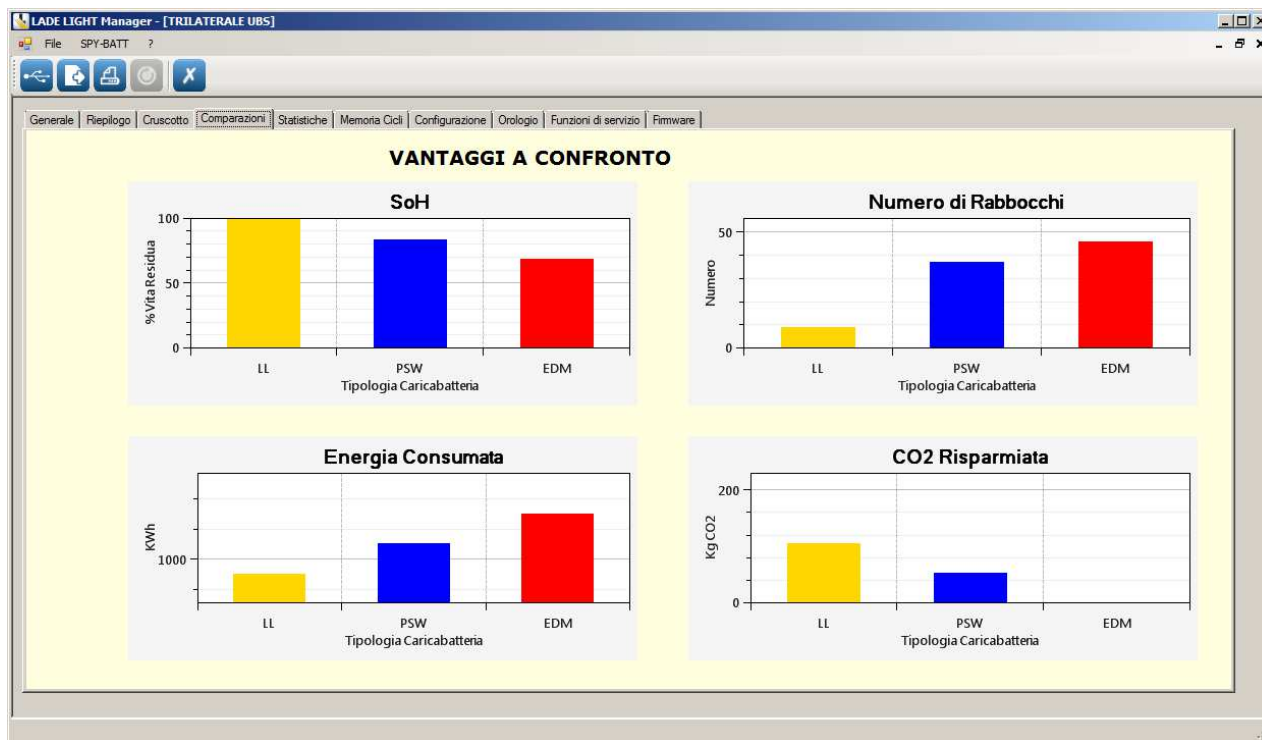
LADE LIGHT Manager - [TRILATERALE UBS]

File SPY-BATT ?

Generale | Riepilogo | Cruscotto | Comparazioni | Statistiche | Memoria Cicli | Configurazione | Orologio | Funzioni di servizio | Firmware

VANTAGGI A CONFRONTO

SoH

100
50
0
% Vita Residua
LL PSW EDM
Tipologia Caricabatteria

Numero di Rabbocchi

50
0
Numero
LL PSW EDM
Tipologia Caricabatteria

Energia Consumata

1000
KWh
LL PSW EDM
Tipologia Caricabatteria

CO2 Risparmiata

200
0
Kg CO2
LL PSW EDM
Tipologia Caricabatteria